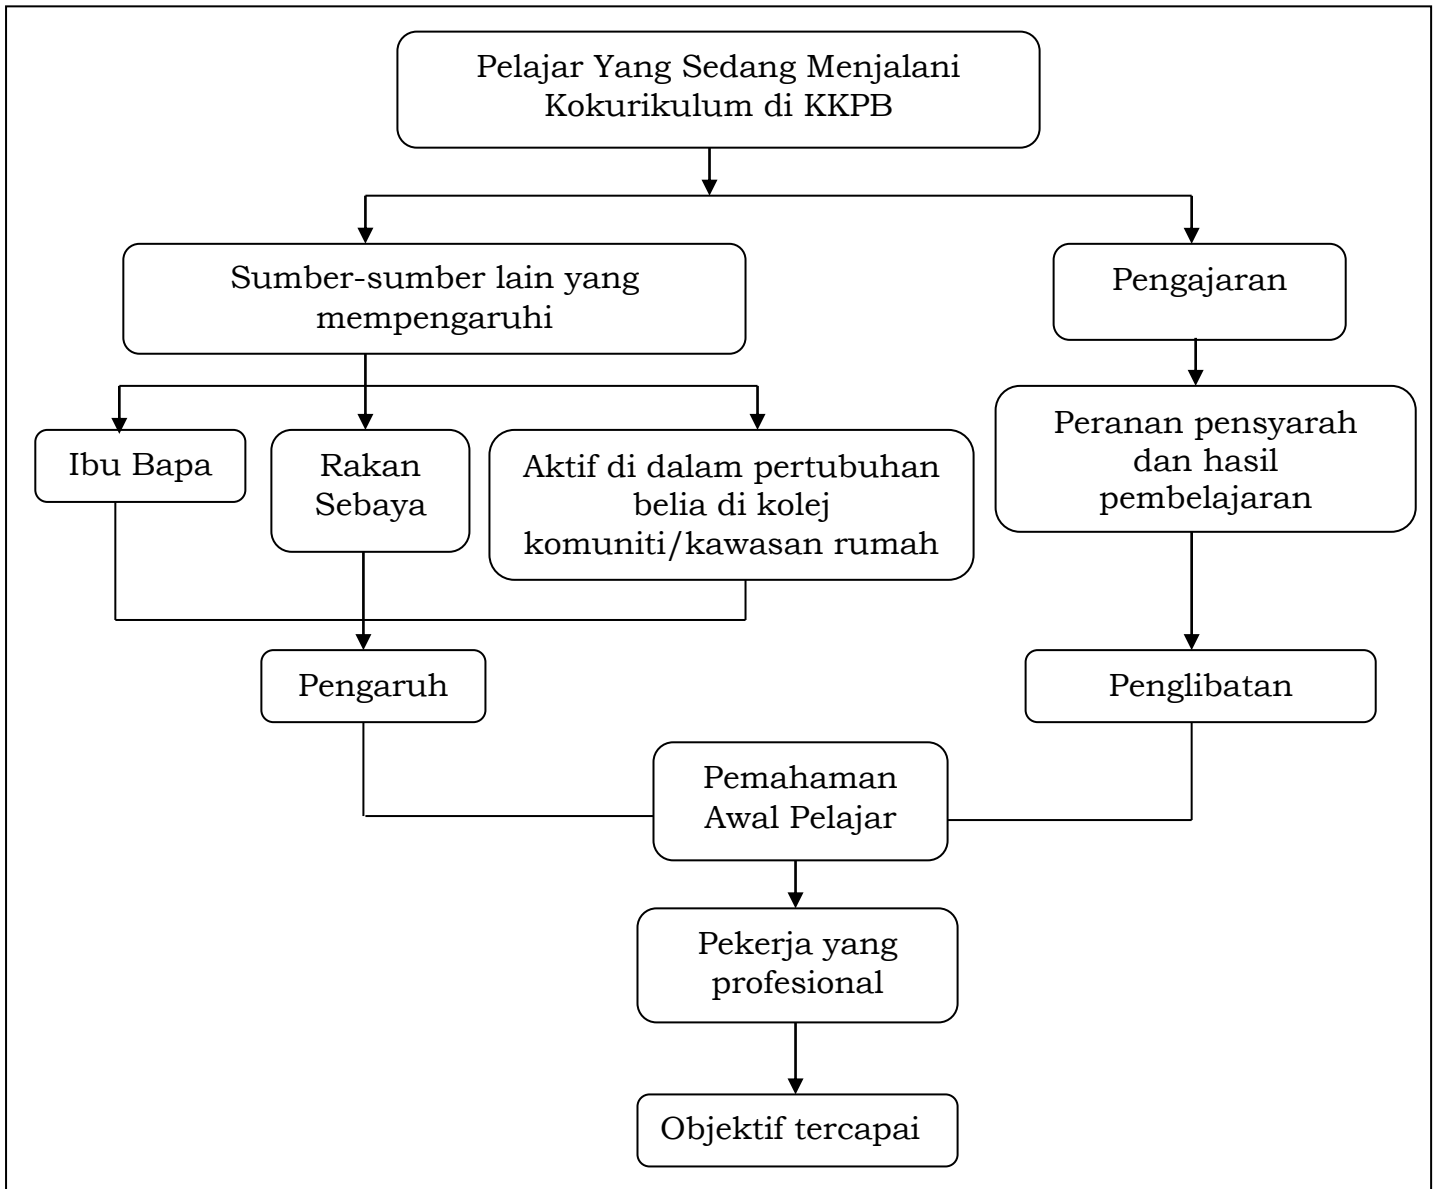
Pelajar Yang Sedang Menjalani Kokurikulum di KKPB

Sumber-sumber lain yang mempengaruhi

Pengajaran

Ibu Bapa

Rakan Sebaya

Aktif di dalam pertubuhan belia di kolej komuniti/kawasan rumah

Peranan pensyarah dan hasil pembelajaran

Pengaruh

Penglibatan

Pemahaman Awal Pelajar

Pekerja yang profesional

Objektif tercapai